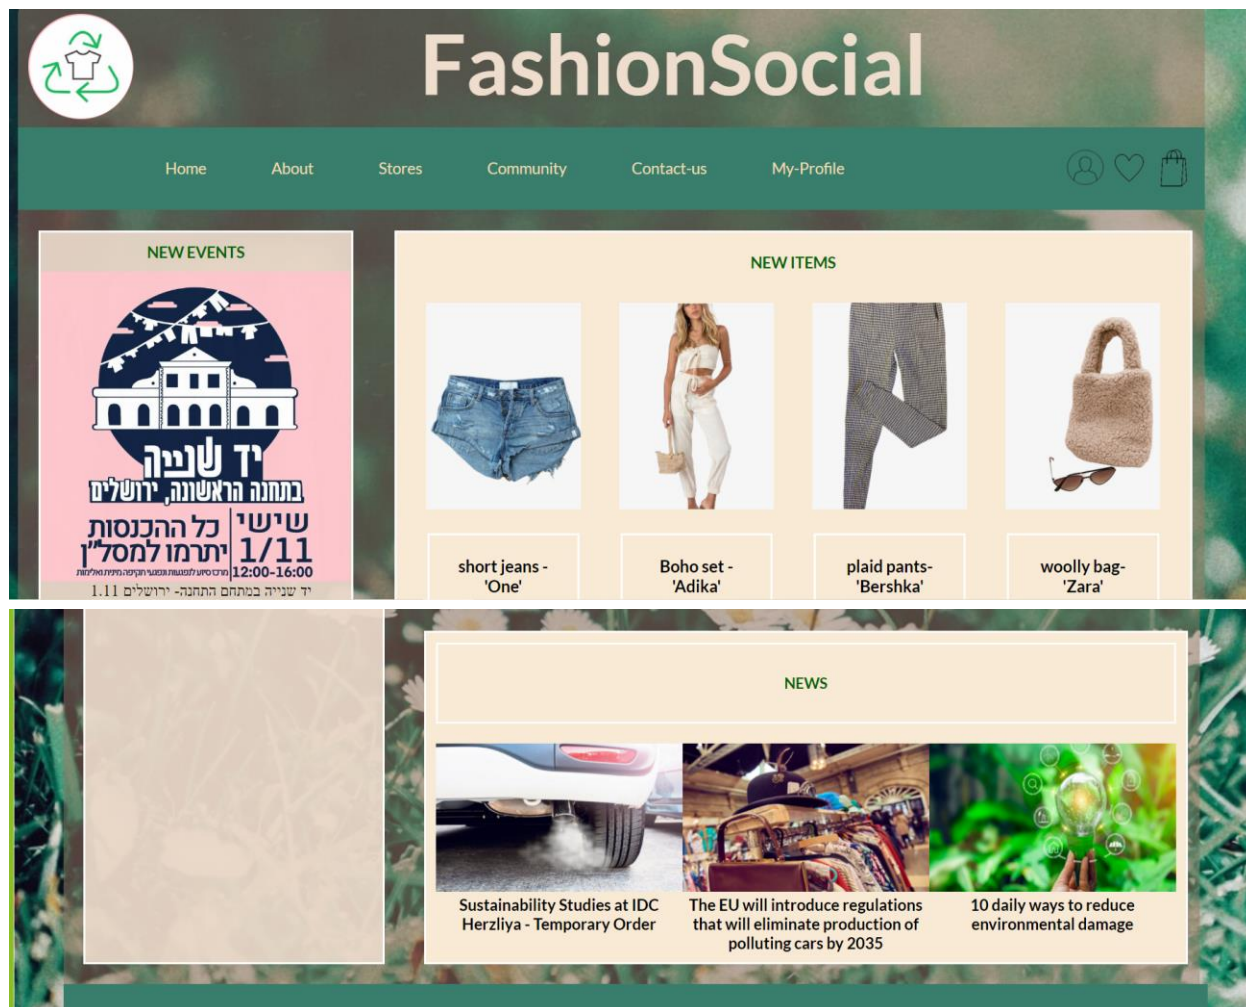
FashionSocial

Home About Stores Community Contact-us My-Profile

NEW EVENTS

יד שנייה
בתחנה הראשונה, ירושלים
שישי 1/11 12:00-16:00
כל ההכנסות יתרמו למסל"ן
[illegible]
יד שנייה במתחם התחנה -ירושלים 1.11

NEW ITEMS

short jeans - 'One'

Boho set - 'Adika'

plaid pants- 'Bershka'

woolly bag- 'Zara'

NEWS

Sustainability Studies at IDC Herzliya - Temporary Order

The EU will introduce regulations that will eliminate production of polluting cars by 2035

10 daily ways to reduce environmental damage